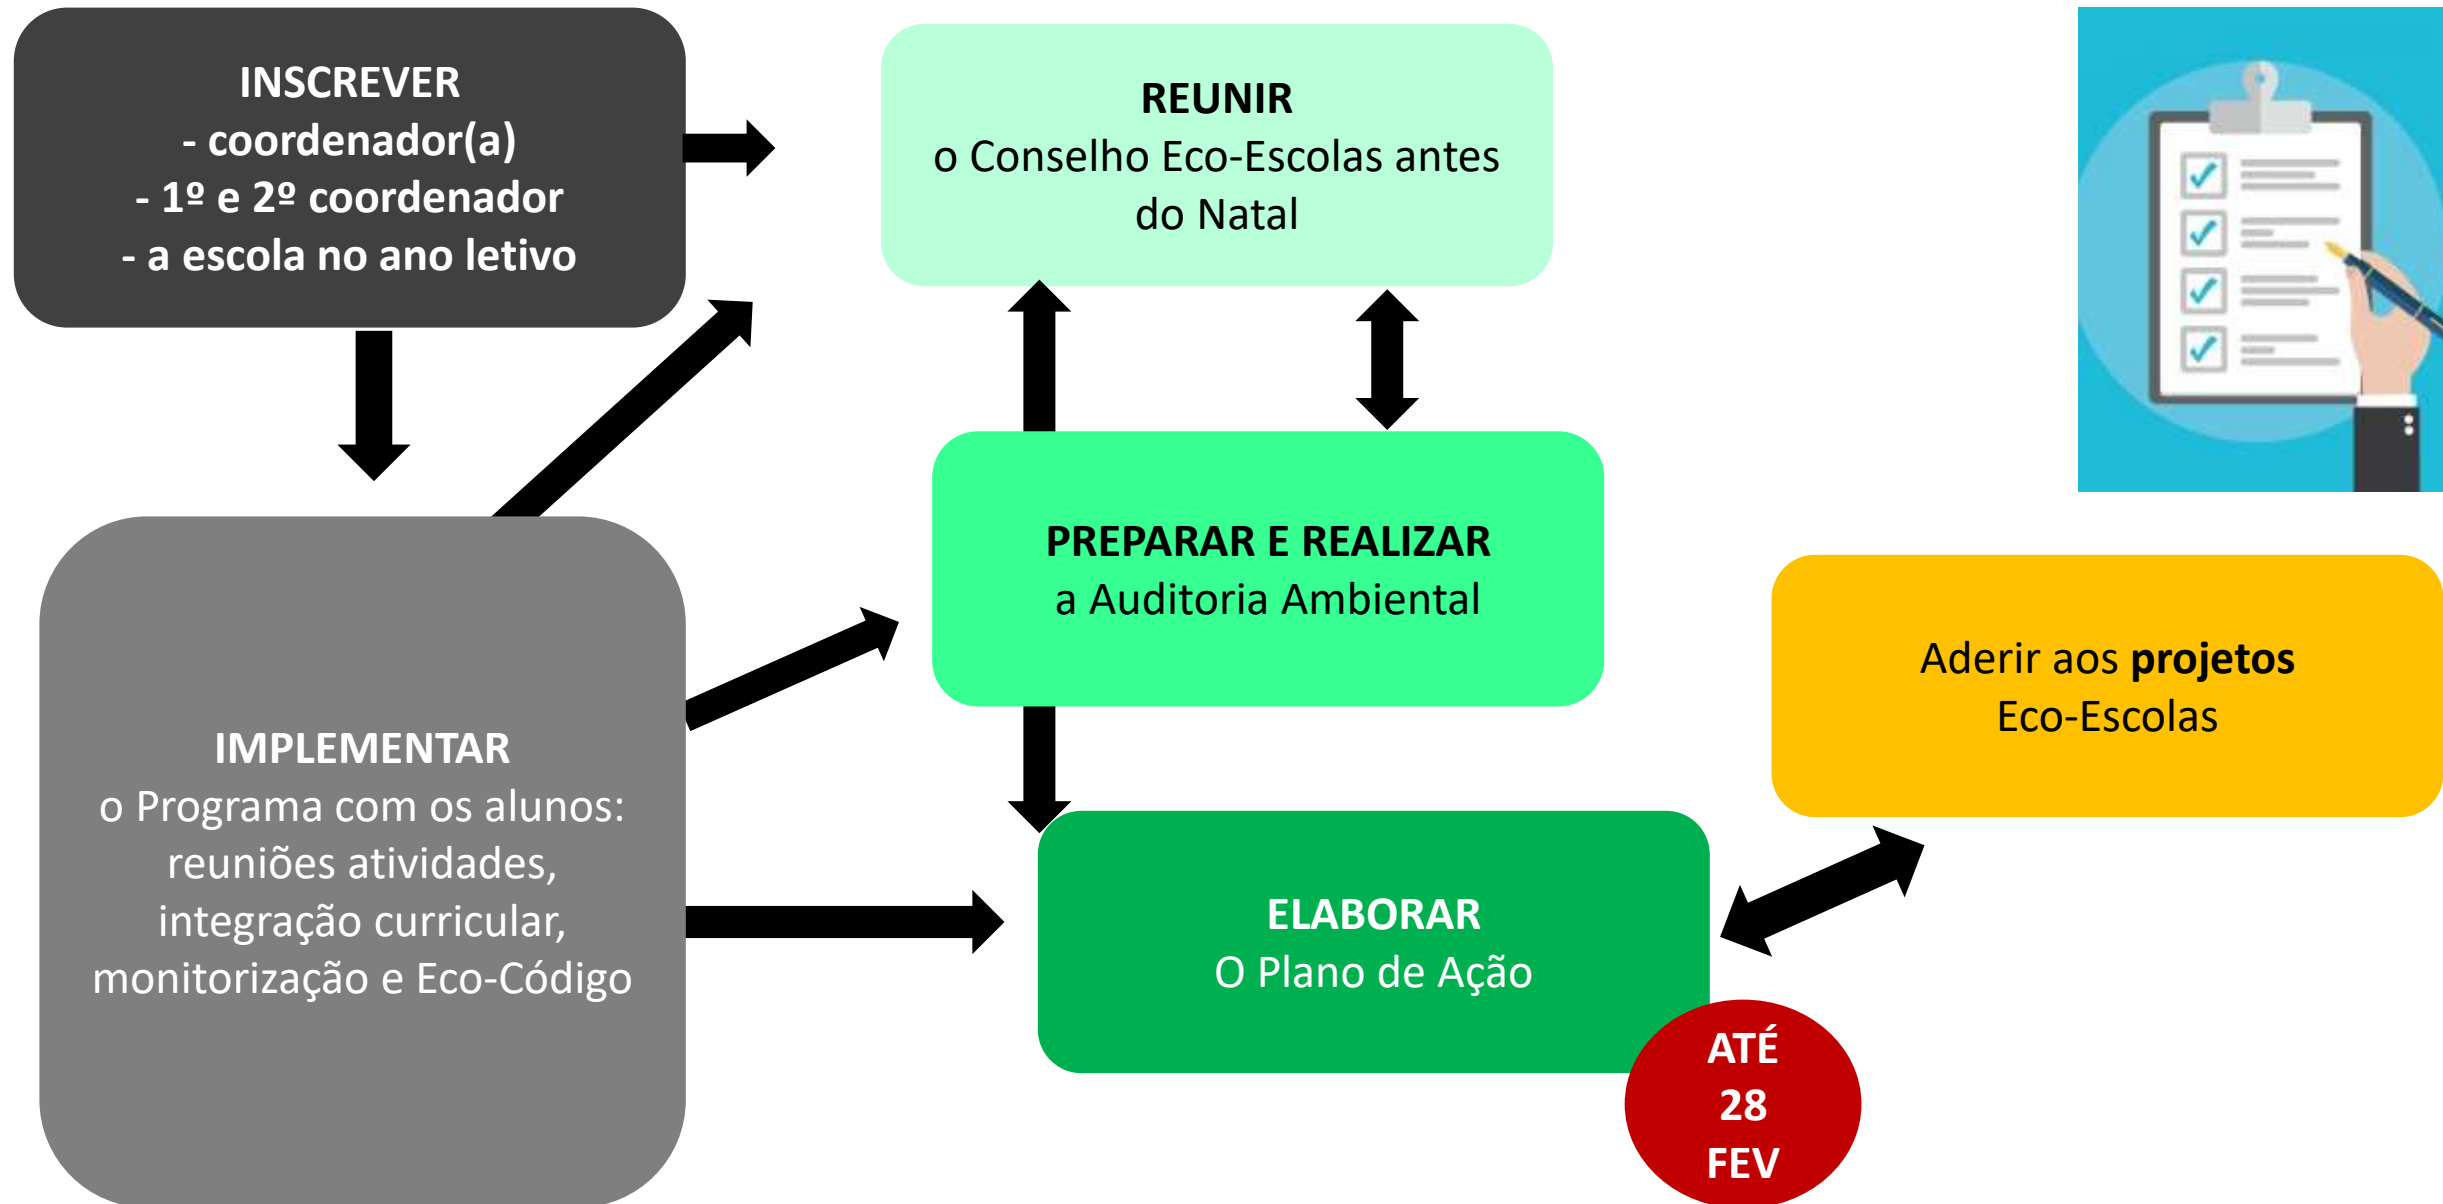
INSCREVER
- coordenador(a)
- 1º e 2º coordenador
- a escola no ano letivo

REUNIR
o Conselho Eco-Escolas antes do Natal

PREPARAR E REALIZAR
a Auditoria Ambiental

Aderir aos projetos Eco-Escolas

IMPLEMENTAR
o Programa com os alunos: reuniões atividades, integração curricular, monitorização e Eco-Código

ELABORAR
O Plano de Ação

ATÉ
28
FEV